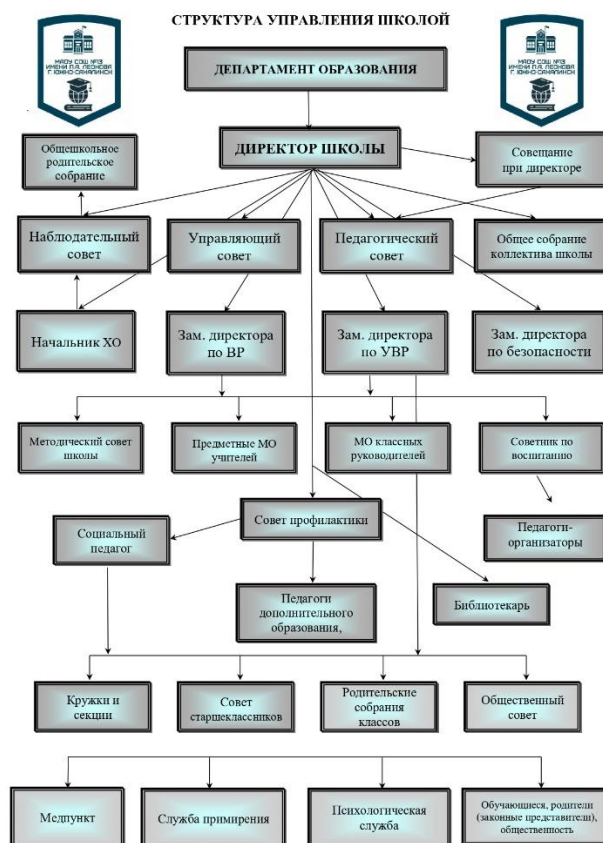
СТРУКТУРА УПРАВЛЕНИЯ ШКОЛОЙ

МАОУ СОШ №13 ИМЕНИ П.А. ЛЕОНОВА Г. ЮЖНО-САХАЛИНСК

МАОУ СОШ №13 ИМЕНИ П.А. ЛЕОНОВА Г. ЮЖНО-САХАЛИНСК

ДЕПАРТАМЕНТ ОБРАЗОВАНИЯ

ДИРЕКТОР ШКОЛЫ

Общешкольное родительское собрание

Совещание при директоре

Наблюдательный совет

Управляющий совет

Педагогический совет

Общее собрание коллектива школы

Начальник ХО

Зам. директора по ВР

Зам. директора по УВР

Зам. директора по безопасности

Методический совет школы

Предметные МО учителей

МО классных руководителей

Советник по воспитанию

Социальный педагог

Совет профилактики

Педагоги-организаторы

Педагоги дополнительного образования,

Библиотекарь

Кружки и секции

Совет старшеклассников

Родительские собрания классов

Общественный совет

Медпункт

Служба примирения

Психологическая служба

Обучающиеся, родители (законные представители), общественность